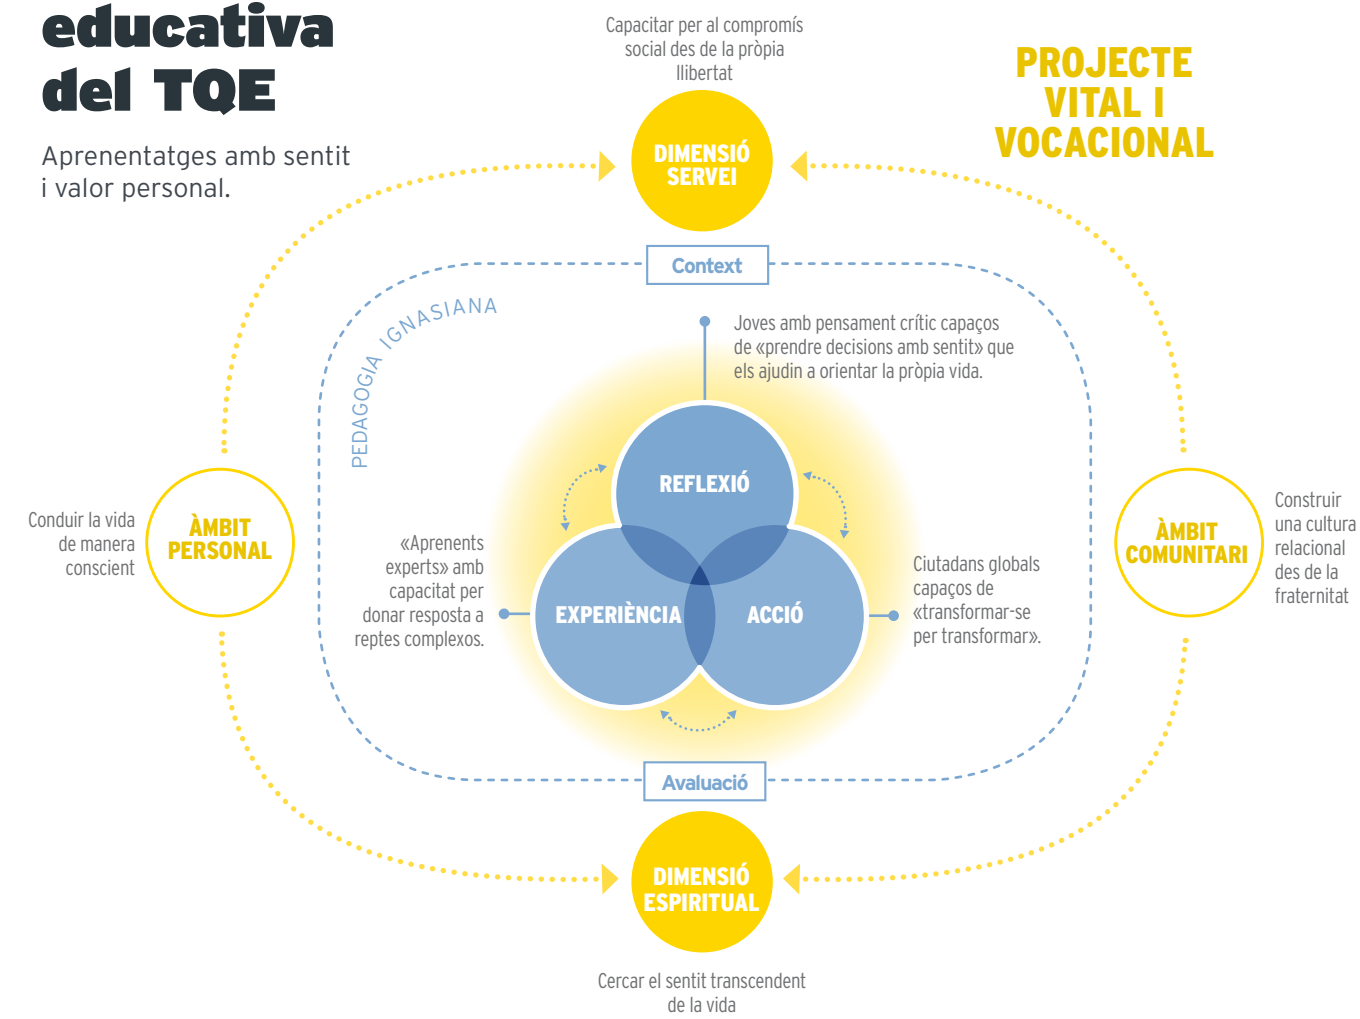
educativa del TQE

Aprenentatges amb sentit i valor personal.

Capacitar per al compromís social des de la pròpia llibertat

DIMENSIÓ SERVEI

PROJECTE VITAL I VOCACIONAL

Context

PEDAGOGIA IGNASIANA

Joves amb pensament crític capaços de «prendre decisions amb sentit» que els ajudin a orientar la pròpia vida.

REFLEXIÓ

Conduir la vida de manera conscient

ÀMBIT PERSONAL

«Aprenents experts» amb capacitat per donar resposta a reptes complexos.

EXPERIÈNCIA

ACCIÓ

Ciutadans globals capaços de «transformar-se per transformar».

ÀMBIT COMUNITARI

Construir una cultura relacional des de la fraternitat

Avaluació

DIMENSIÓ ESPIRITUAL

Cercar el sentit transcendent de la vida